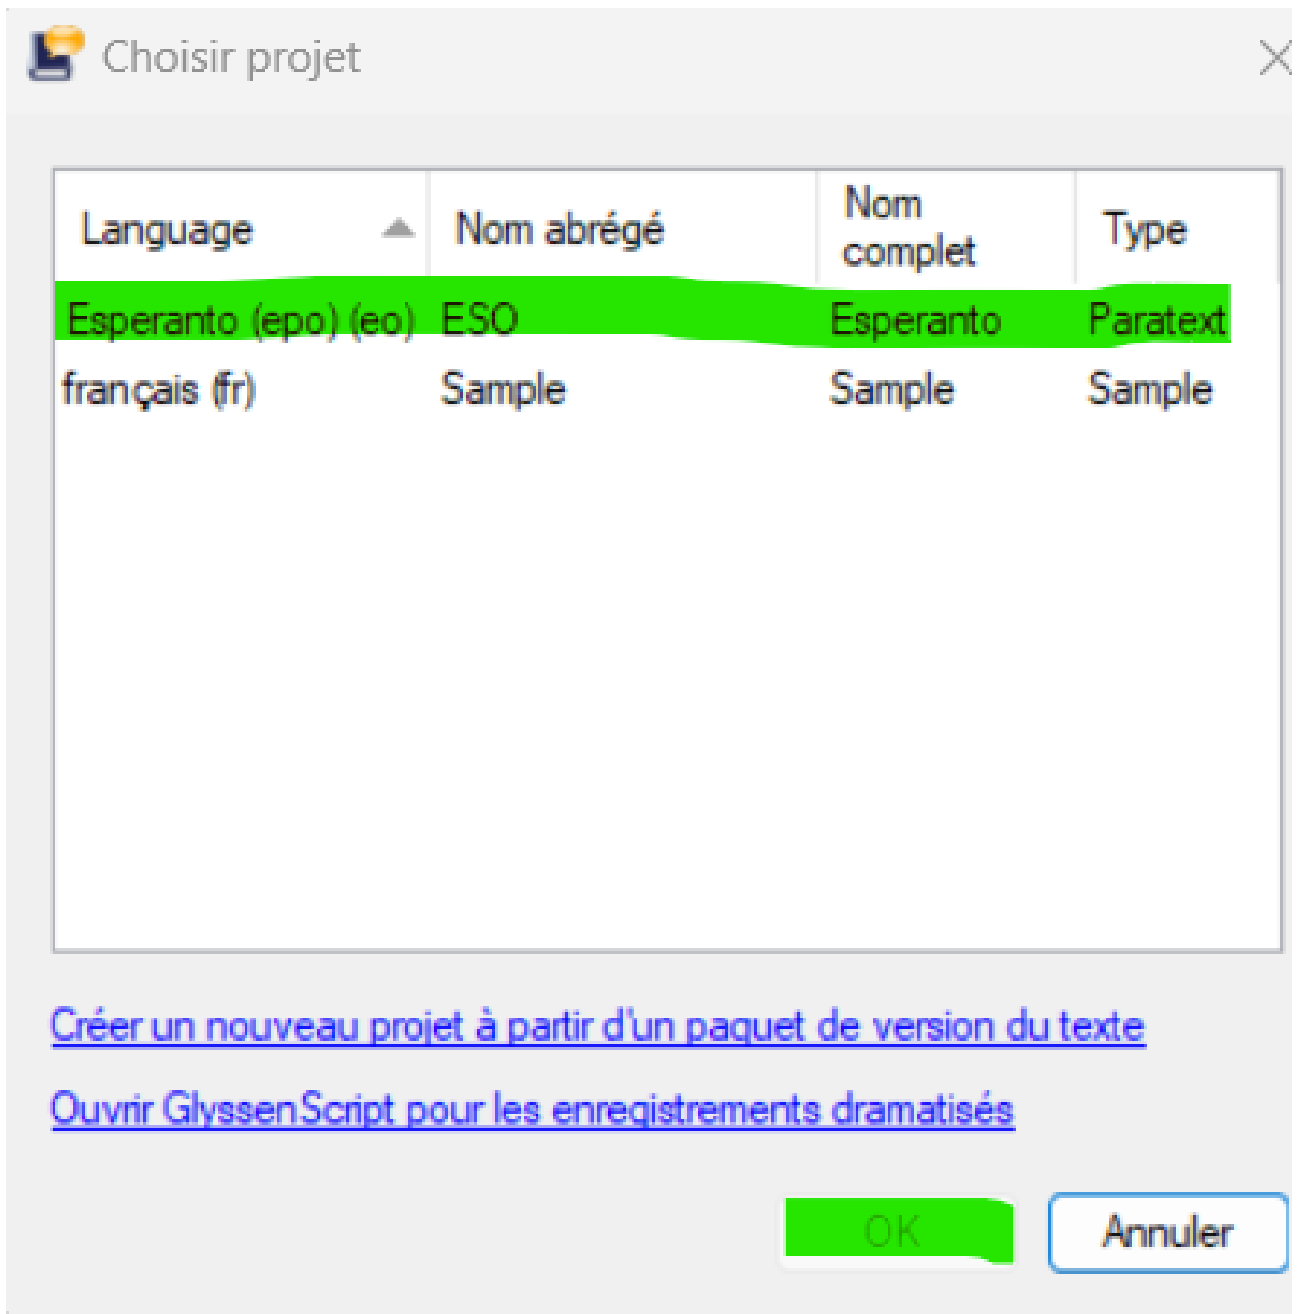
Choisir projet

| Language | Nom abrégé | Nom complet | Type |
|---|---|---|---|
| Esperanto (epo) (eo) | ESO | Esperanto | Paratext |
| français (fr) | Sample | Sample | Sample |

Créer un nouveau projet à partir d'un paquet de version du texte

Ouvrir GlyssenScript pour les enregistrements dramatisés

OK

Annuler